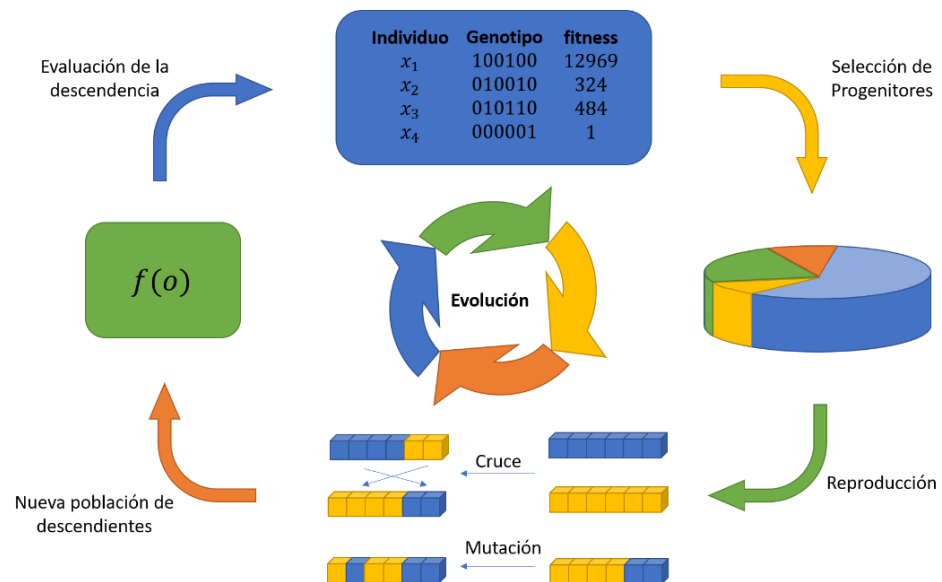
Evaluación de la descendencia

| Individuo | Genotipo | fitness |
|---|---|---|
| $x_1$ | 100100 | 12969 |
| $x_2$ | 010010 | 324 |
| $x_3$ | 010110 | 484 |
| $x_4$ | 000001 | 1 |

Selección de Progenitores

$f(o)$

Evolución

Reproducción

Cruce

Mutación

Nueva población de descendientes